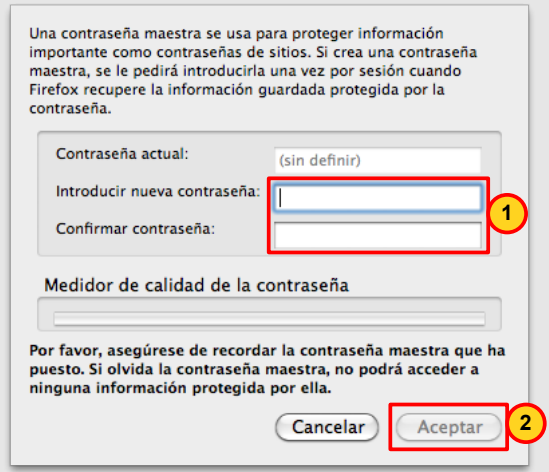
Una contraseña maestra se usa para proteger información importante como contraseñas de sitios. Si crea una contraseña maestra, se le pedirá introducirla una vez por sesión cuando Firefox recupere la información guardada protegida por la contraseña.

Contraseña actual: (sin definir)

Introducir nueva contraseña:

Confirmar contraseña:

1

Medidor de calidad de la contraseña

Por favor, asegúrese de recordar la contraseña maestra que ha puesto. Si olvida la contraseña maestra, no podrá acceder a ninguna información protegida por ella.

Cancelar

Aceptar

2